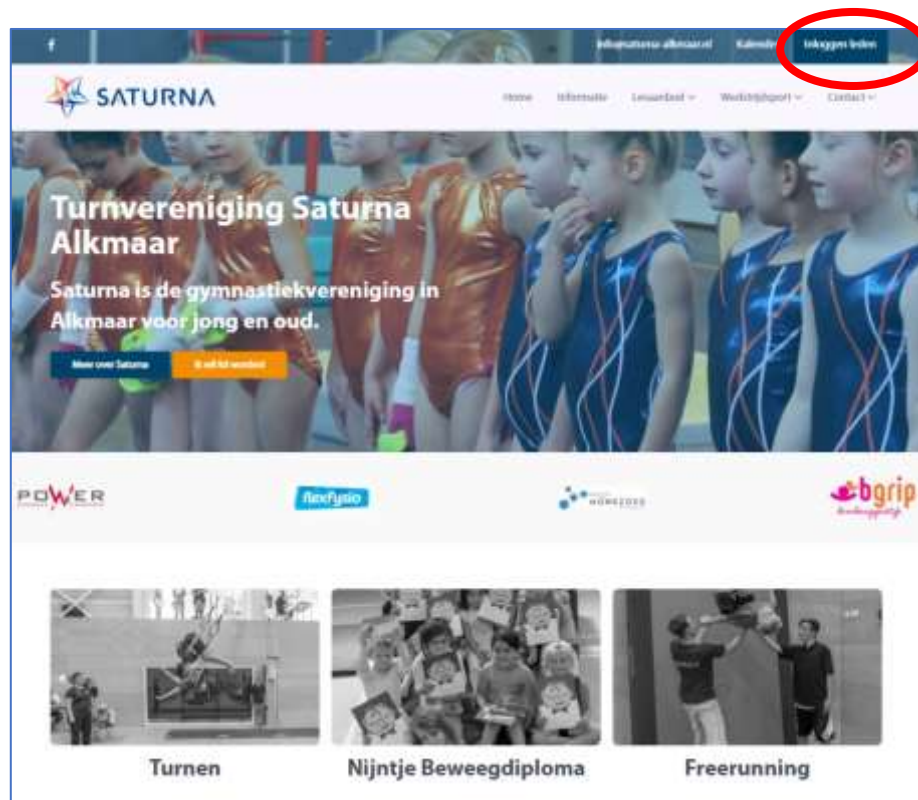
f

info@saturna-alkmaar.nl Kalender Inloggen leden

SATURNA

Home Informatie Lesaanbod Wedstrijdsport Contact

Turnvereniging Saturna Alkmaar

Saturna is de gymnastiekvereniging in Alkmaar voor jong en oud.

Meer over Saturna Ik wil lid worden

POWER

flexfysio

WORKZOOS

bgrip

Turnen

Nijntje Beweegdiploma

Freerunning